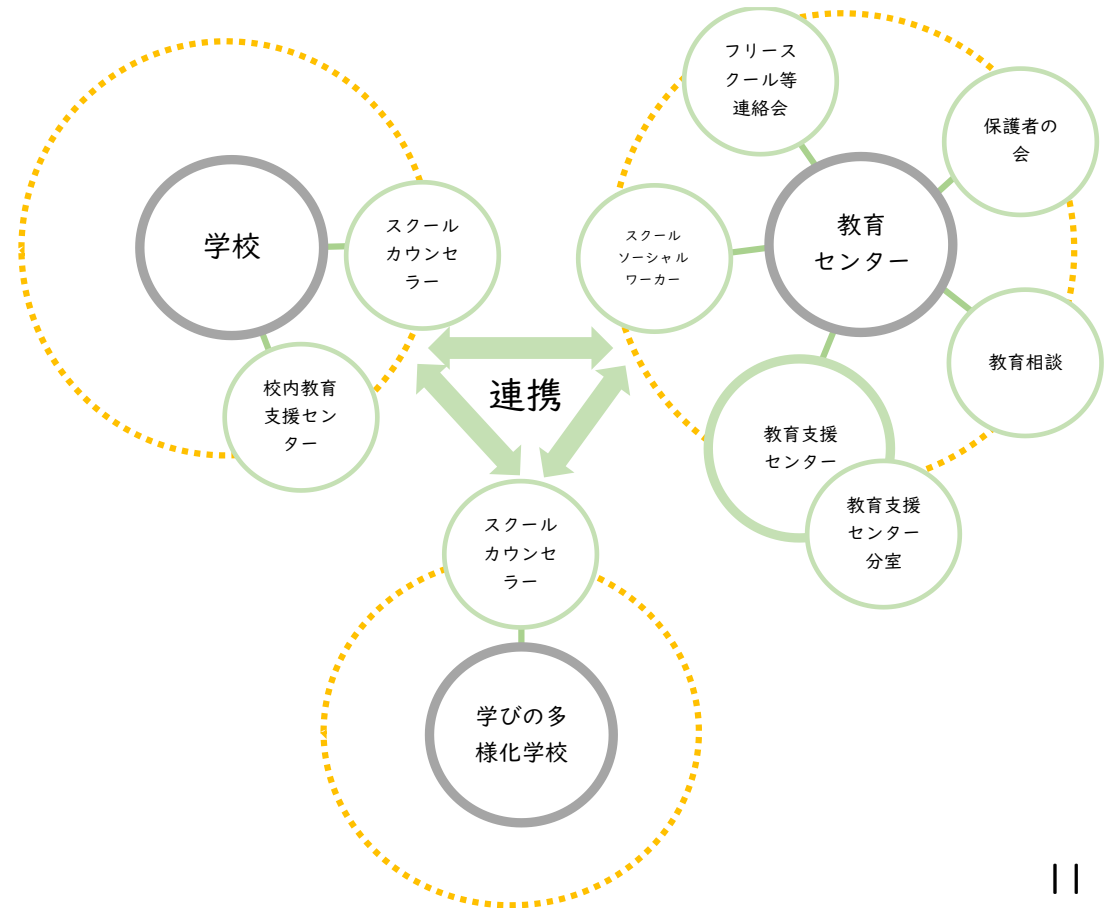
学校

スクールカウンセラー

校内教育支援センター

連携

フリースクール等連絡会

保護者の会

スクールソーシャルワーカー

教育センター

教育相談

教育支援センター

教育支援センター分室

スクールカウンセラー

学びの多様化学校

11